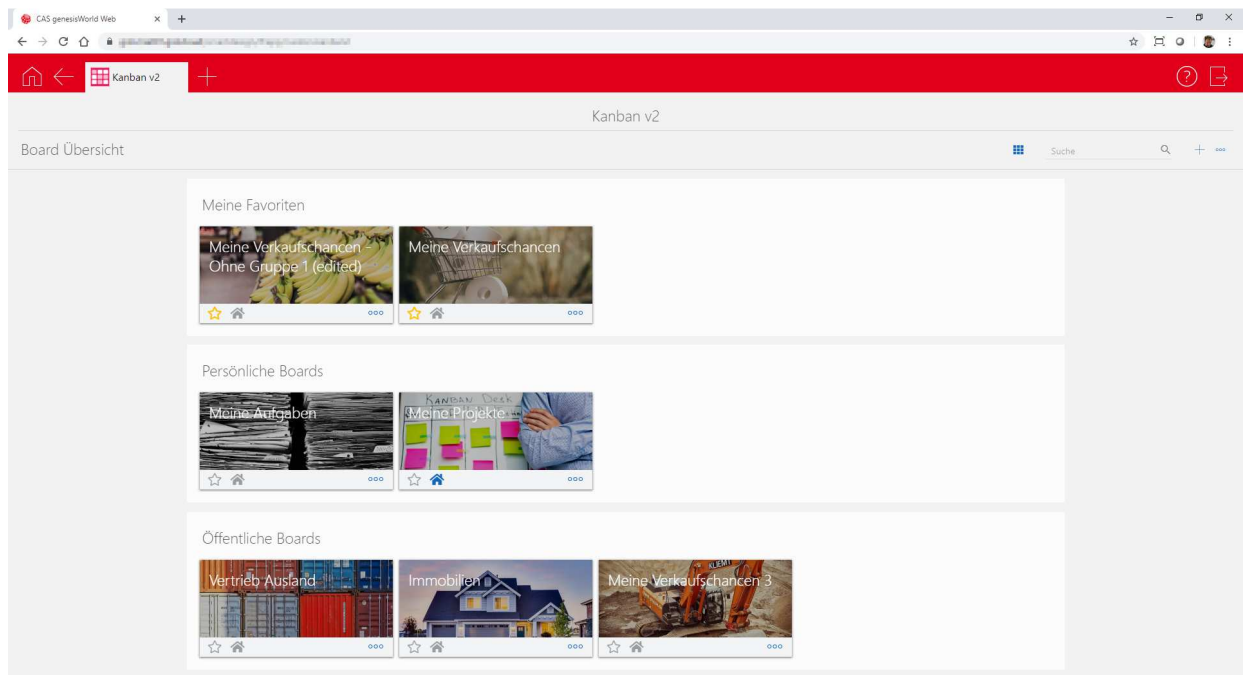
CAS genesisWorld Web

Kanban v2

Kanban v2

Board Übersicht

Suche

Meine Favoriten

Meine Verkaufschancen - Ohne Gruppe 1 (edited)

Meine Verkaufschancen

Persönliche Boards

Meine Aufgaben

Meine Projekte

Öffentliche Boards

Vertrieb Ausland

Immobilien

Meine Verkaufschancen 3